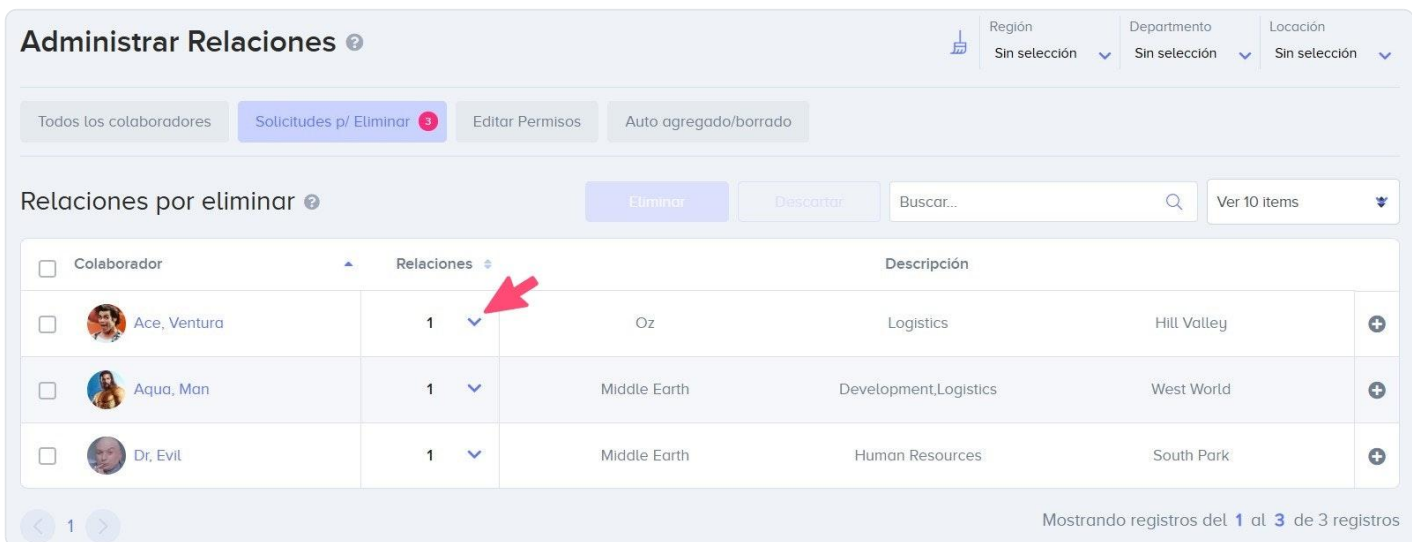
Administrar Relaciones

Región
Sin selección

Departmento
Sin selección

Locación
Sin selección

Todos los colaboradores | Solicitudes p/ Eliminar 3 | Editar Permisos | Auto agregado/borrado

Relaciones por eliminar

Eliminar | Descartar | Buscar... | Ver 10 items

| Colaborador | Relaciones | Descripción | | |
|---|---|---|---|---|
| Ace, Ventura | 1 | Oz | Logistics | Hill Valley |
| Aqua, Man | 1 | Middle Earth | Development,Logistics | West World |
| Dr, Evil | 1 | Middle Earth | Human Resources | South Park |

1

Mostrando registros del 1 al 3 de 3 registros